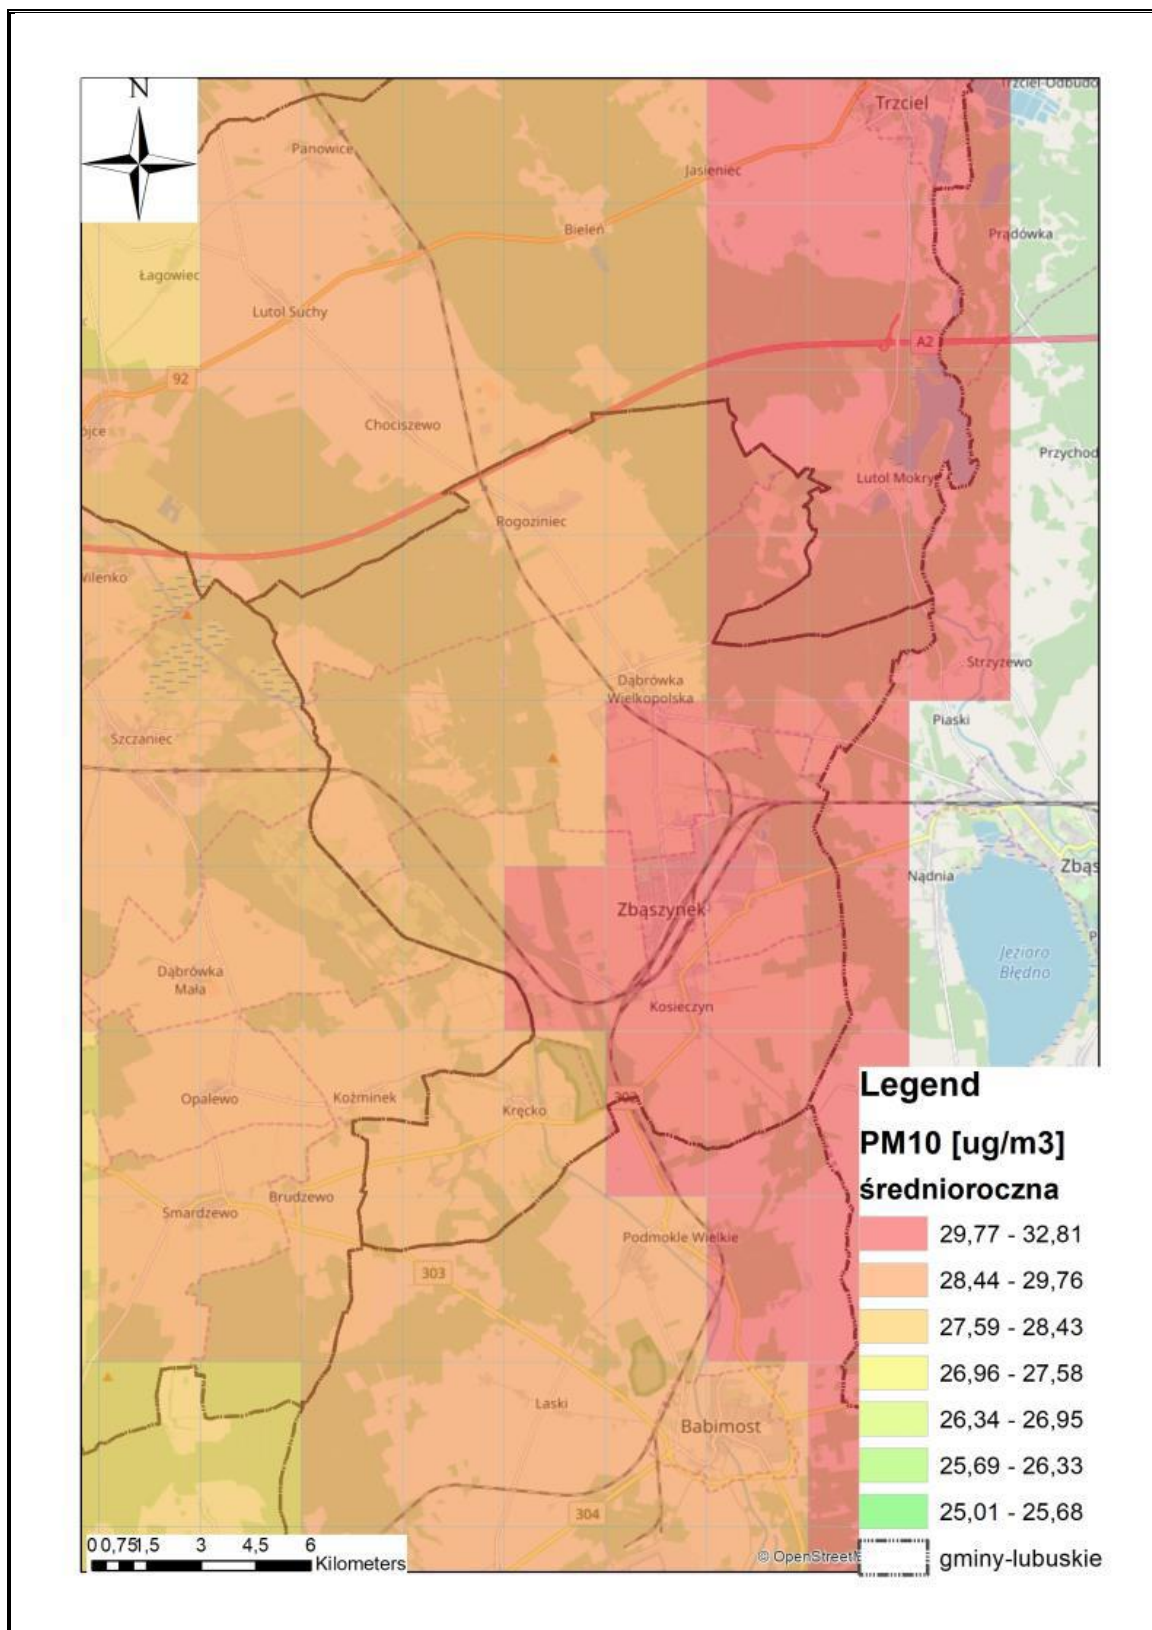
N

Trzciel
Trzciel-Odbudo
Panowice
Jasieniec
Bielen
Prądówka
Łagowiec
Lutol Suchy
A2
92
ojce
Chociszewo
Przychod
Lutol Mokry
Rogoziniec
Wilenko
Strzyżewo
Dąbrówka Wielkopolska
Piaski
Szczaniec
Nądnia
Zbąs
Zbąszynek
Jezioro Błędno
Dąbrówka Mała
Kosieczyn
Opalewo
Koźminek
Kręcko
303
Brudzewo
Smardzewo
Podmokle Wielkie
303
Laski
Babimost
304

0 0,75 1,5 3 4,5 6
Kilometers
© OpenStreet

Legend
PM10 [ug/m3]
średnioroczna
29,77 - 32,81
28,44 - 29,76
27,59 - 28,43
26,96 - 27,58
26,34 - 26,95
25,69 - 26,33
25,01 - 25,68
gminy-lubuskie